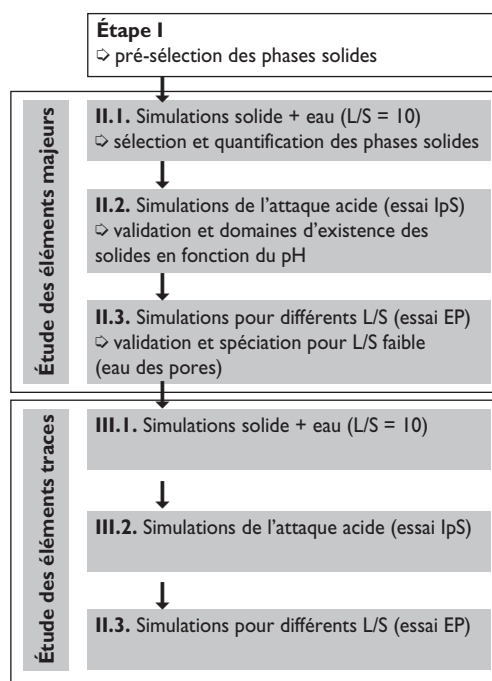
**Étape I**
⇨ pré-sélection des phases solides

Étude des éléments majeurs

**II.1.** Simulations solide + eau (L/S = 10)
⇨ sélection et quantification des phases solides

**II.2.** Simulations de l'attaque acide (essai IpS)
⇨ validation et domaines d'existence des solides en fonction du pH

**II.3.** Simulations pour différents L/S (essai EP)
⇨ validation et spéciation pour L/S faible (eau des pores)

Étude des éléments traces

**III.1.** Simulations solide + eau (L/S = 10)

**III.2.** Simulations de l'attaque acide (essai IpS)

**II.3.** Simulations pour différents L/S (essai EP)